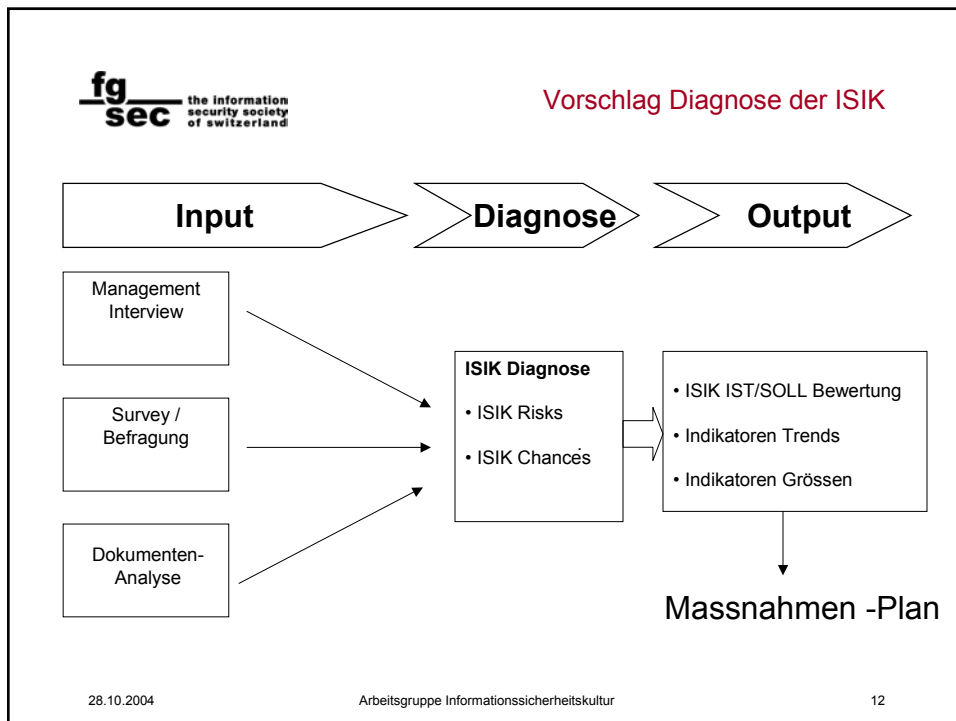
fg sec the information security society of switzerland

Vorschlag Diagnose der ISIK

Input

Diagnose

Output

Management Interview

Survey / Befragung

Dokumenten-Analyse

ISIK Diagnose

• ISIK Risks

• ISIK Chances

• ISIK IST/SOLL Bewertung

• Indikatoren Trends

• Indikatoren Grössen

Massnahmen -Plan

28.10.2004

Arbeitsgruppe Informationssicherheitskultur

12